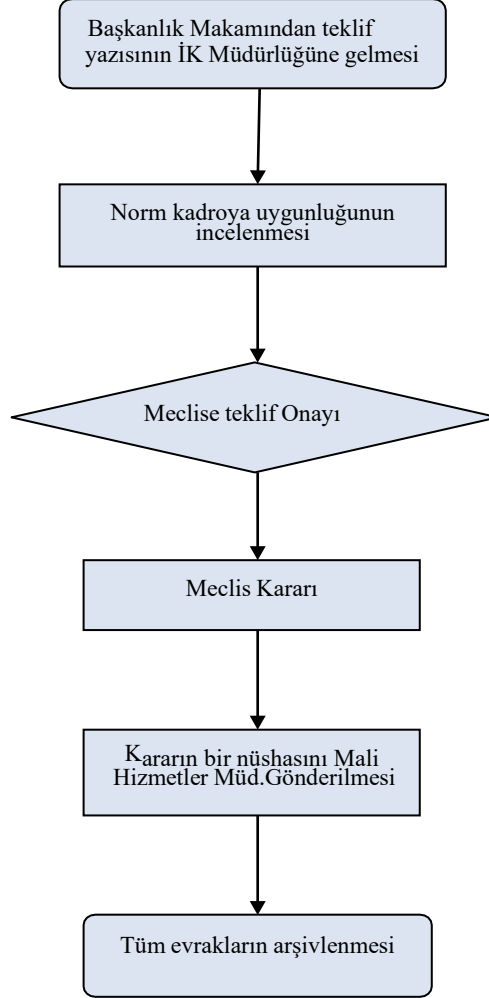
Başkanlık Makamından teklif yazısının İK Müdürlüğüne gelmesi

Norm kadroya uygunluğunun incelenmesi

Meclise teklif Onayı

Meclis Kararı

Kararın bir nüshasını Mali Hizmetler Müd.Gönderilmesi

Tüm evrakların arşivlenmesi